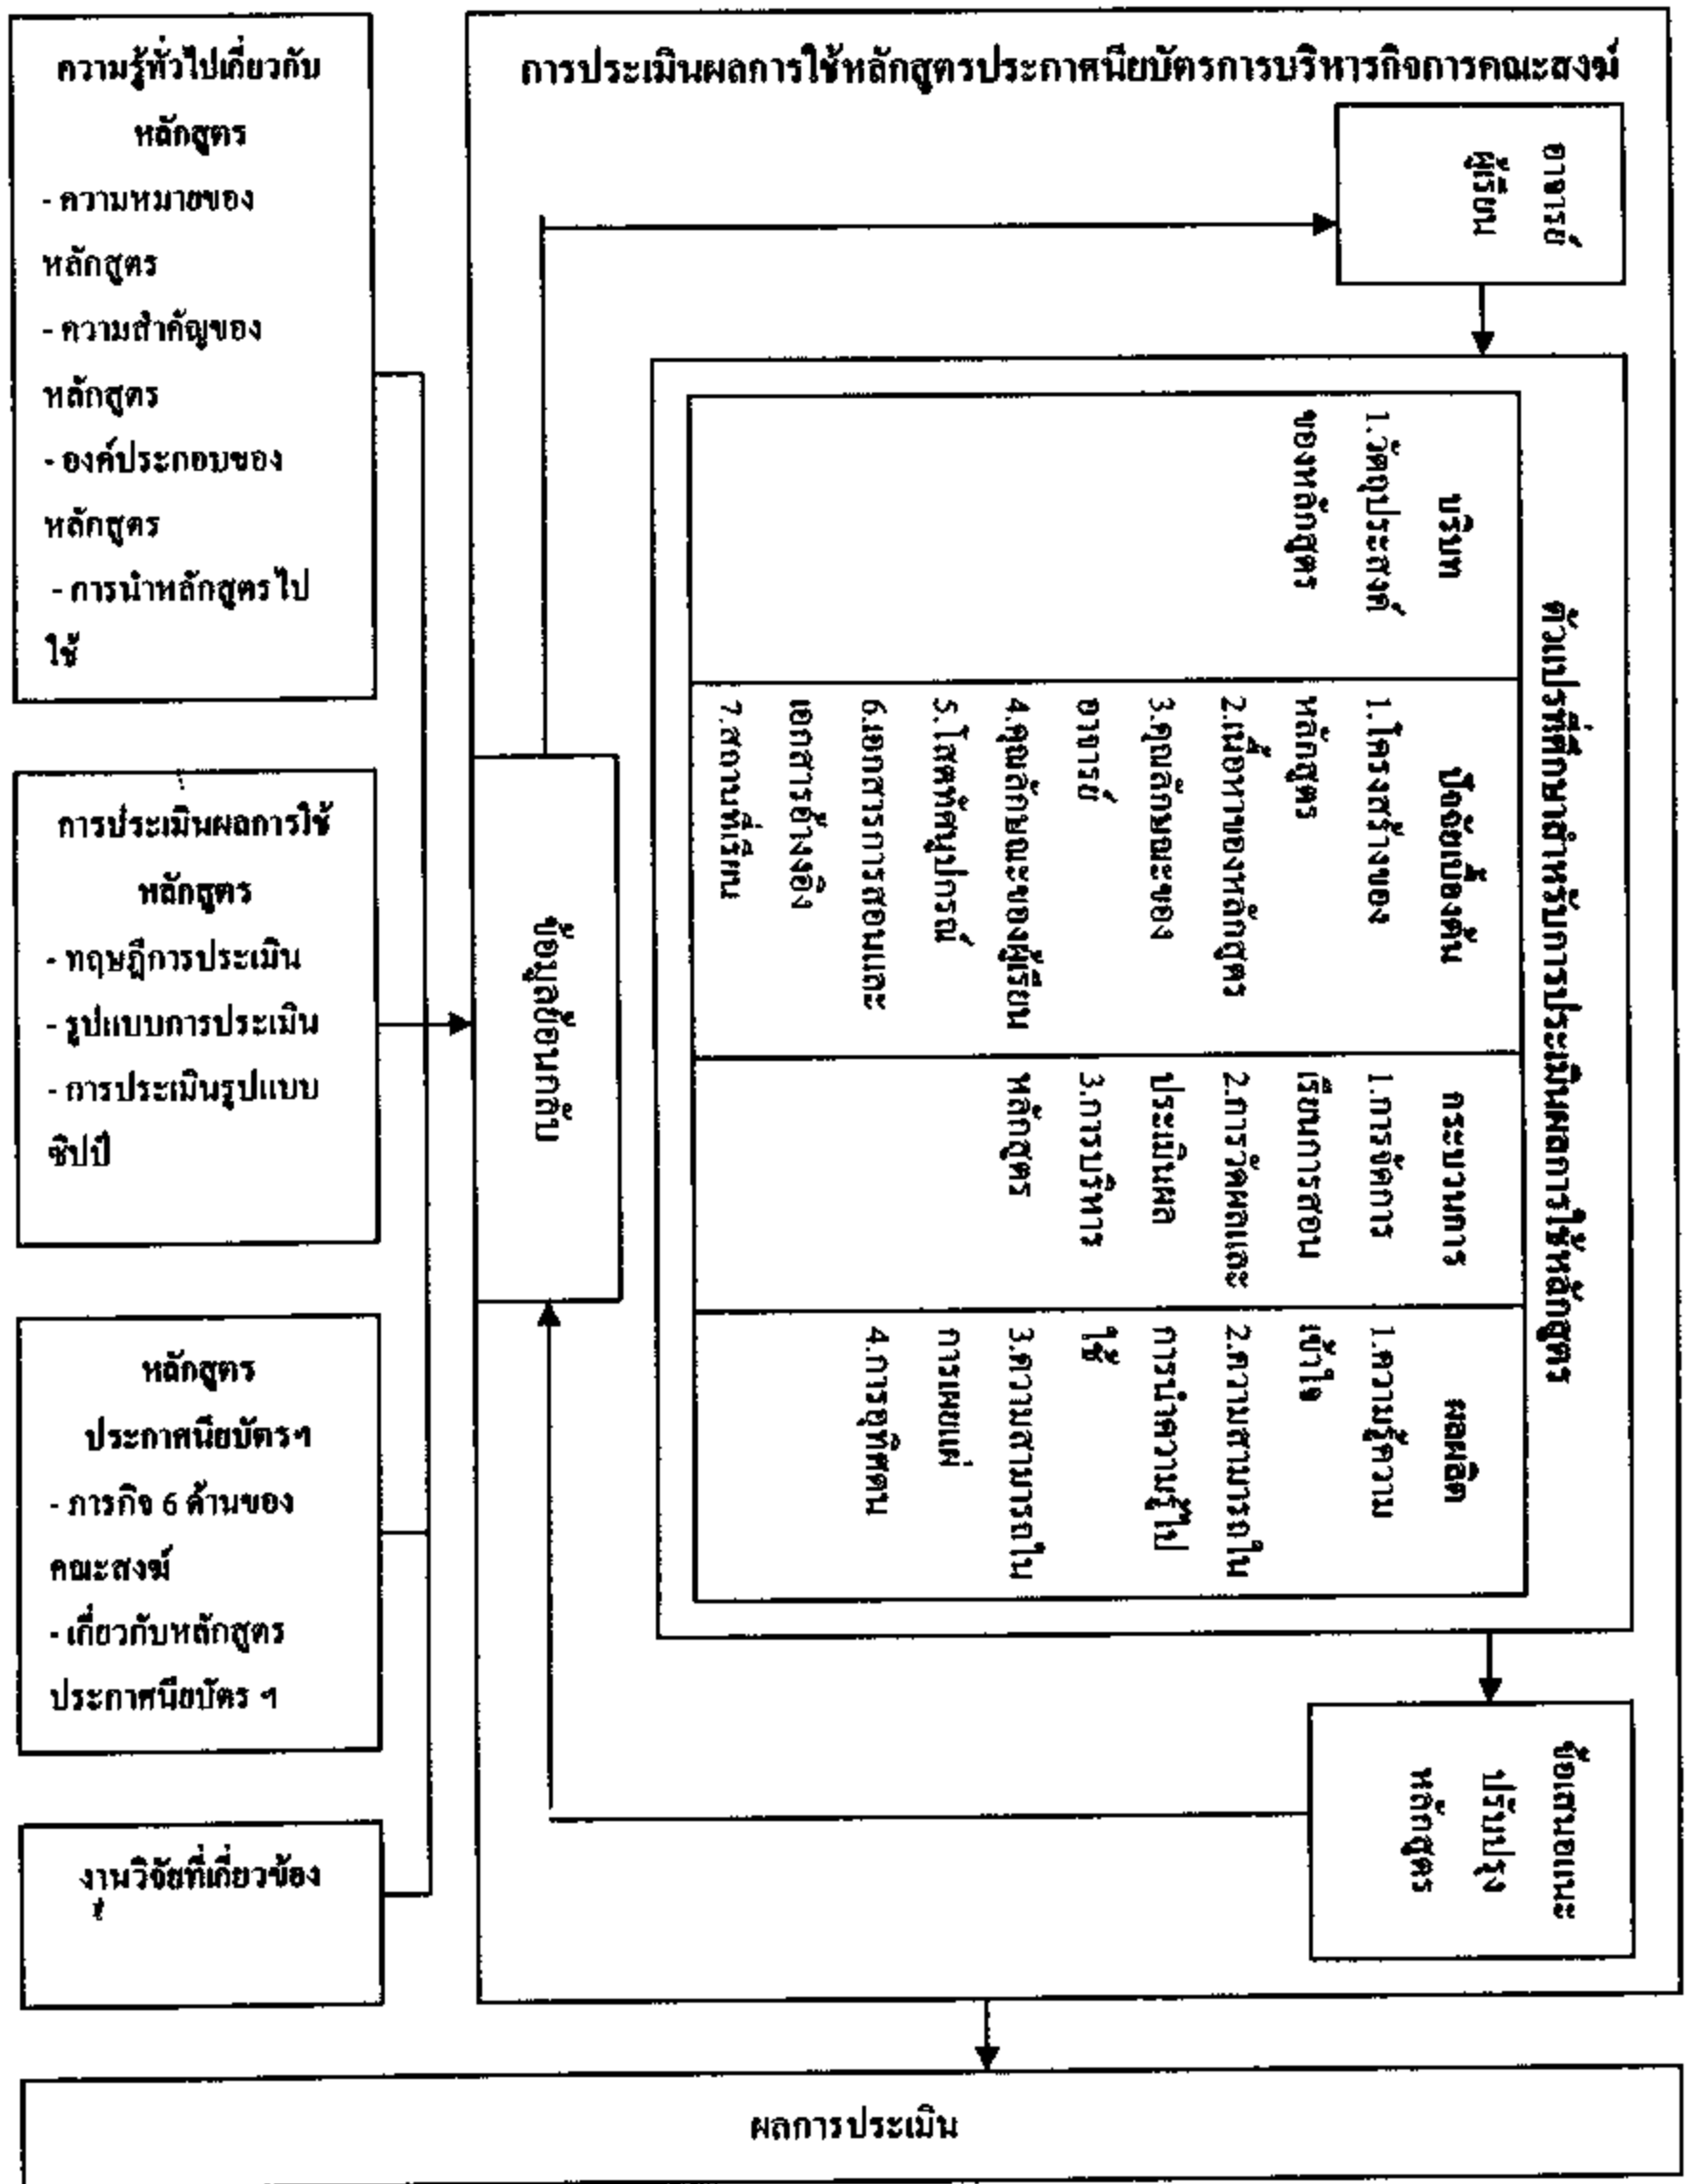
ความรู้ทั่วไปเกี่ยวกับหลักสูตร
- ความหมายของหลักสูตร
- ความสำคัญของหลักสูตร
- องค์ประกอบของหลักสูตร
- การนำหลักสูตรไปใช้

การประเมินผลการใช้หลักสูตร
- ทฤษฎีการประเมิน
- รูปแบบการประเมิน
- การประเมินรูปแบบซิปป์

หลักสูตรประกาศนียบัตรฯ
- ภารกิจ 6 ด้านของคณะสงฆ์
- เกี่ยวกับหลักสูตรประกาศนียบัตร ฯ

งานวิจัยที่เกี่ยวข้อง

การประเมินผลการใช้หลักสูตรประกาศนียบัตรการบริหารกิจการคณะสงฆ์

อาจารย์ ผู้เรียน

ตัวแปรที่ศึกษาสำหรับการประเมินผลการใช้หลักสูตร

บริบท
1.วัตถุประสงค์ของหลักสูตร

ปัจจัยเบื้องต้น
1.โครงสร้างของหลักสูตร
2.เนื้อหาของหลักสูตร
3.คุณลักษณะของอาจารย์
4.คุณลักษณะของผู้เรียน
5.โสตทัศนูปกรณ์
6.เอกสารการสอนและเอกสารอ้างอิง
7.สถานที่เรียน

กระบวนการ
1.การจัดการเรียนการสอน
2.การวัดผลและประเมินผล
3.การบริหารหลักสูตร

ผลผลิต
1.ความรู้ความเข้าใจ
2.ความสามารถในการนำความรู้ไปใช้
3.ความสามารถในการเผยแผ่
4.การอุทิศตน

ข้อมูลย้อนกลับ

ข้อเสนอแนะ ปรับปรุงหลักสูตร

ผลการประเมิน